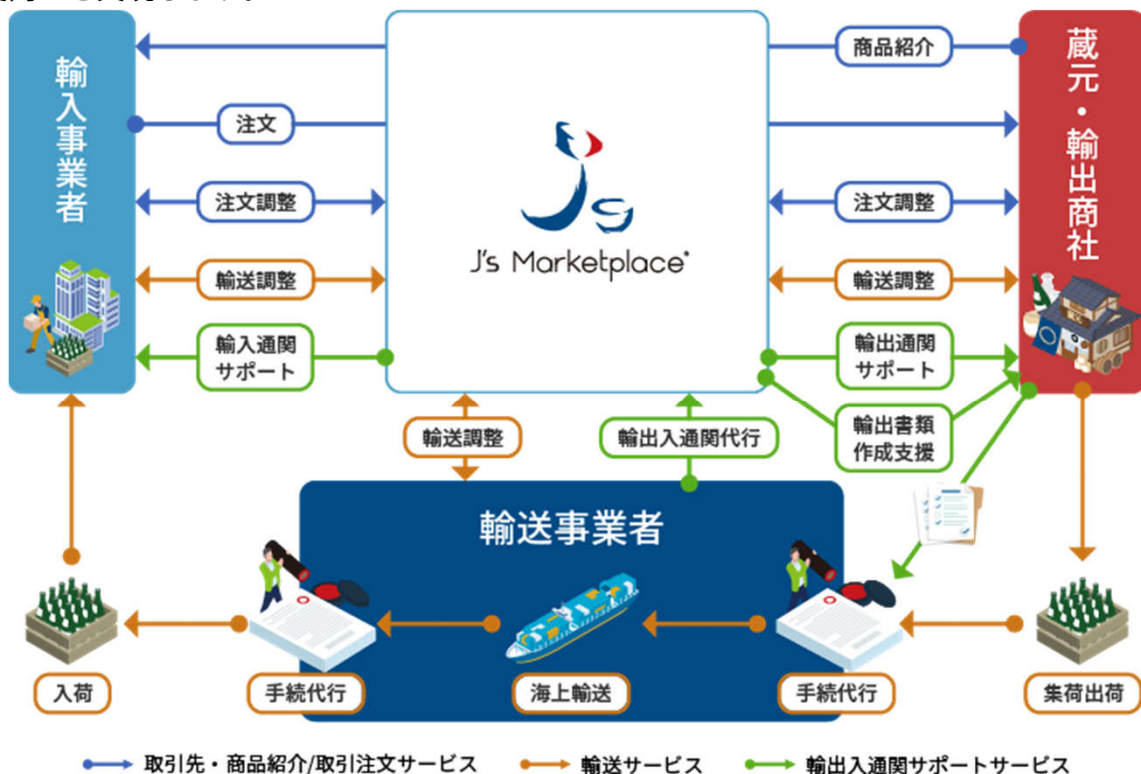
輸入事業者

注文

注文調整

輸送調整

輸入通関サポート

J's Marketplace

商品紹介

注文調整

輸送調整

輸出通関サポート

輸出書類作成支援

蔵元・輸出商社

輸送調整

輸出入通関代行

輸送事業者

入荷

手続代行

海上輸送

手続代行

集荷出荷

取引先・商品紹介/取引注文サービス　輸送サービス　輸出入通関サポートサービス